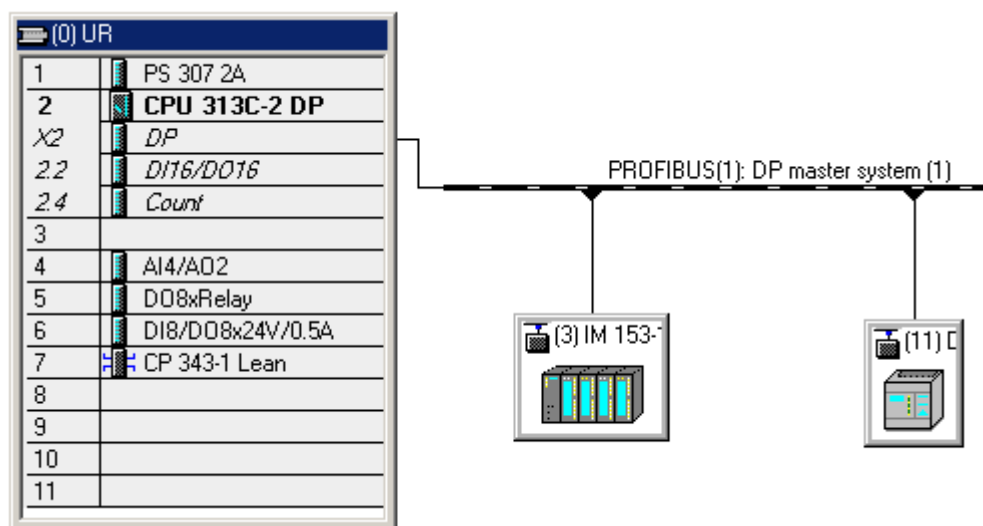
(0) UR

| | |
|---|---|
| 1 | PS 307 2A |
| 2 | CPU 313C-2 DP |
| X2 | DP |
| 2.2 | DI16/DO16 |
| 2.4 | Count |
| 3 | |
| 4 | AI4/AO2 |
| 5 | DO8xRelay |
| 6 | DI8/DO8x24V/0.5A |
| 7 | CP 343-1 Lean |
| 8 | |
| 9 | |
| 10 | |
| 11 | |

PROFIBUS(1): DP master system (1)

(3) IM 153-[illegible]

(11) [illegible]